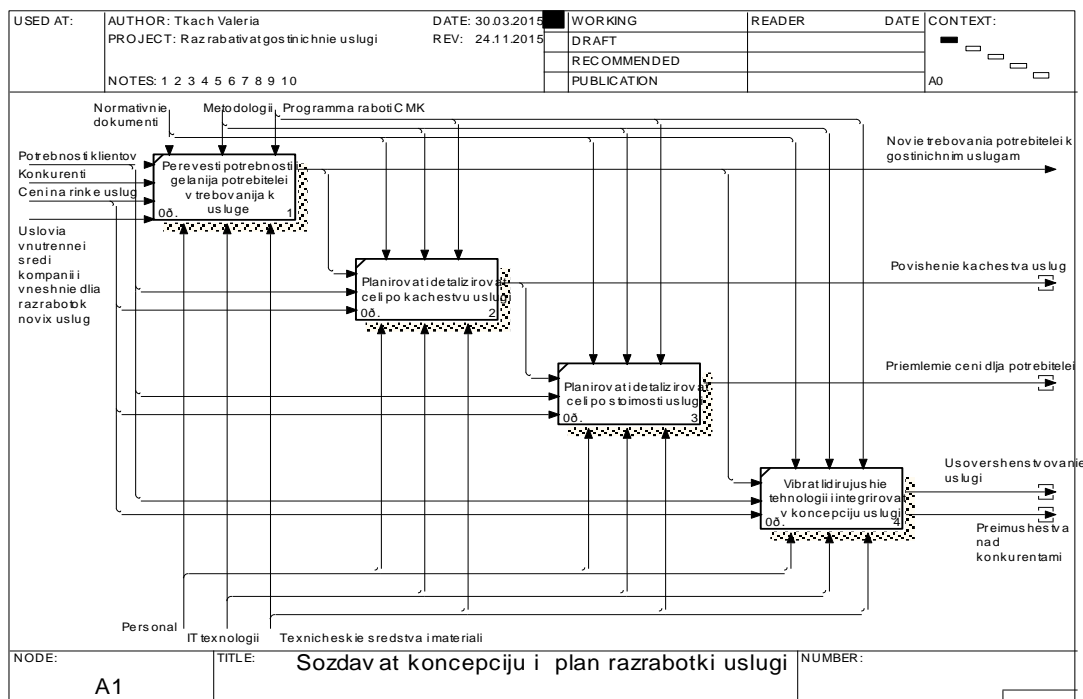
| USED AT: | AUTHOR: Tkach Valeria | DATE: 30.03.2015 | | WORKING | READER | DATE | CONTEXT: |
|---|---|---|---|---|---|---|---|
| | PROJECT: Razrabativatgostinichnie uslugi | REV: 24.11.2015 | | DRAFT | | | |
| | | | | RECOMMENDED | | | |
| | NOTES: 1 2 3 4 5 6 7 8 9 10 | | | PUBLICATION | | | A0 |

Normativnie dokumenti

Metodologii

Programma raboti CMK

Potrebnosti klientov

Konkurenti

Cenina rinke uslug

Uslovia vnutrennei sredi kompanii i vneshnie dlia razrabotok novix uslug

Perevesti potrebnosti gelanija potrebitelei v trebovanija k usluge
0ð. 1

Planirovati detalizirovat celi po kachestvu uslugi
0ð. 2

Planirovati detalizirovat celi po stoimosti uslugi
0ð. 3

Vibrat lidirujushie tehnologii i integrirovat v koncepciju uslugi
0ð. 4

Novie trebovania potrebitelei k gostinichnim uslugam

Povishenie kachestva uslug

Priemlemie ceni dlja potrebitelei

Usovershenstvovanie uslugi

Preimushestva nad konkurentami

Personal

IT texnologii

Texnicheskie sredstva i materiali

NODE: A1

TITLE: Sozdavat koncepciju i plan razrabotki uslugi

NUMBER: